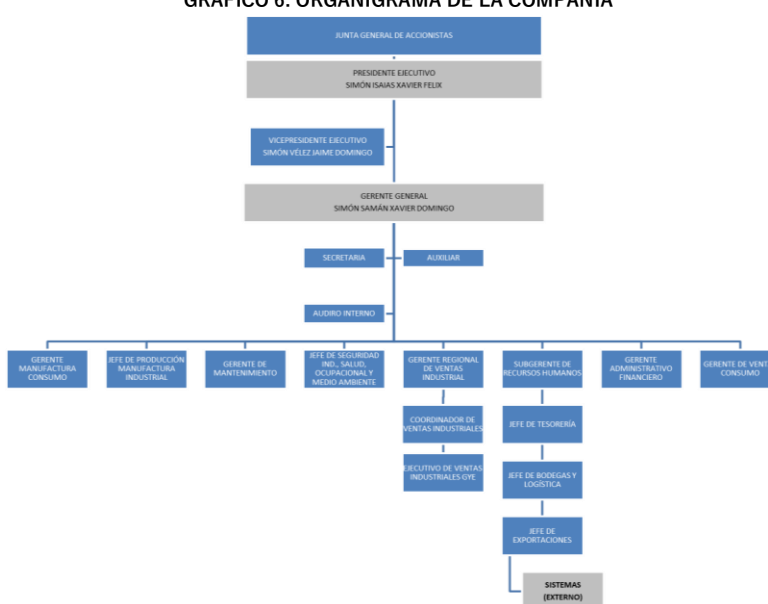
GRÁFICO 6. ORGANIGRAMA DE LA COMPAÑÍA

JUNTA GENERAL DE ACCIONISTAS

PRESIDENTE EJECUTIVO
SIMÓN ISAIAS XAVIER FELIX

VICEPRESIDENTE EJECUTIVO
SIMÓN VÉLEZ JAIME DOMINGO

GERENTE GENERAL
SIMÓN SAMÁN XAVIER DOMINGO

SECRETARIA

AUXILIAR

AUDIRO INTERNO

GERENTE MANUFACTURA CONSUMO

JEFE DE PRODUCCIÓN MANUFACTURA INDUSTRIAL

GERENTE DE MANTENIMIENTO

JEFE DE SEGURIDAD IND., SALUD, OCUPACIONAL Y MEDIO AMBIENTE

GERENTE REGIONAL DE VENTAS INDUSTRIAL

SUBGERENTE DE RECURSOS HUMANOS

GERENTE ADMINISTRATIVO FINANCIERO

GERENTE DE VENT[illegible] CONSUMO

COORDINADOR DE VENTAS INDUSTRIALES

EJECUTIVO DE VENTAS INDUSTRIALES GYE

JEFE DE TESORERÍA

JEFE DE BODEGAS Y LOGÍSTICA

JEFE DE EXPORTACIONES

SISTEMAS
(EXTERNO)